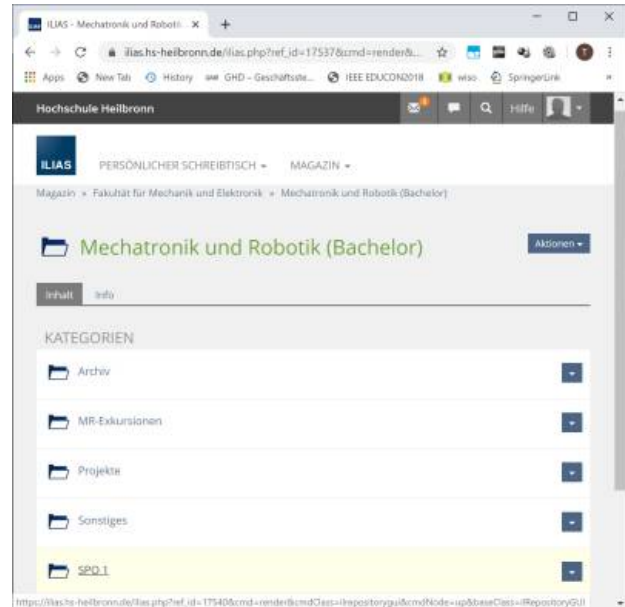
ILIAS - Mechatronik und Roboti ×
+
ilias.hs-heilbronn.de/ilias.php?ref_id=17537&cmd=render&...
Apps New Tab History GHD - Geschäftsste... IEEE EDUCON2018 wiso SpringerLink
Hochschule Heilbronn
Hilfe
ILIAS PERSÖNLICHER SCHREIBTISCH MAGAZIN
Magazin » Fakultät für Mechanik und Elektronik » Mechatronik und Robotik (Bachelor)
Mechatronik und Robotik (Bachelor)
Aktionen
Inhalt Info
KATEGORIEN
Archiv
MR-Exkursionen
Projekte
Sonstiges
SPO 1
https://ilias.hs-heilbronn.de/ilias.php?ref_id=17540&cmd=render&cmdClass=ilrepositorygui&cmdNode=up&baseClass=ilRepositoryGUI